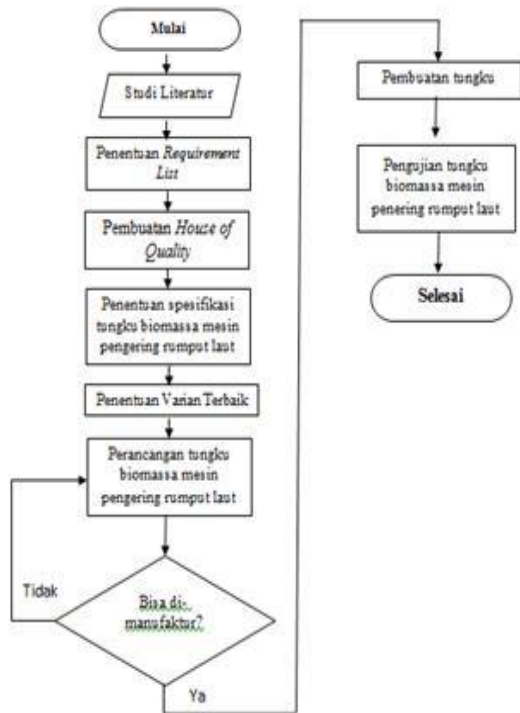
Mulai

Studi Literatur

Penentuan *Requirement List*

Pembuatan *House of Quality*

Penentuan spesifikasi tungku biomassa mesin pengering rumput laut

Penentuan Varian Terbaik

Perancangan tungku biomassa mesin pengering rumput laut

Tidak

Bisa di-manufaktur?

Ya

Pembuatan tungku

Pengujian tungku biomassa mesin penering rumput laut

Selesai